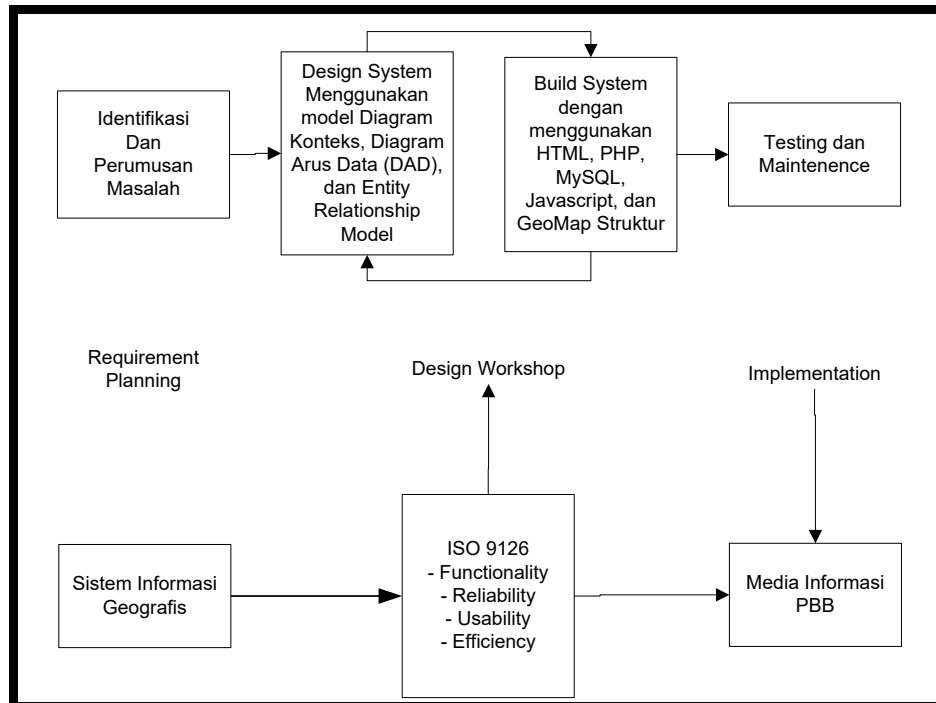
Identifikasi Dan Perumusan Masalah

Design System Menggunakan model Diagram Konteks, Diagram Arus Data (DAD), dan Entity Relationship Model

Build System dengan menggunakan HTML, PHP, MySQL, Javascript, dan GeoMap Struktur

Testing dan Maintenence

Requirement Planning

Design Workshop

Implementation

Sistem Informasi Geografis

ISO 9126
- Functionality
- Reliability
- Usability
- Efficiency

Media Informasi PBB